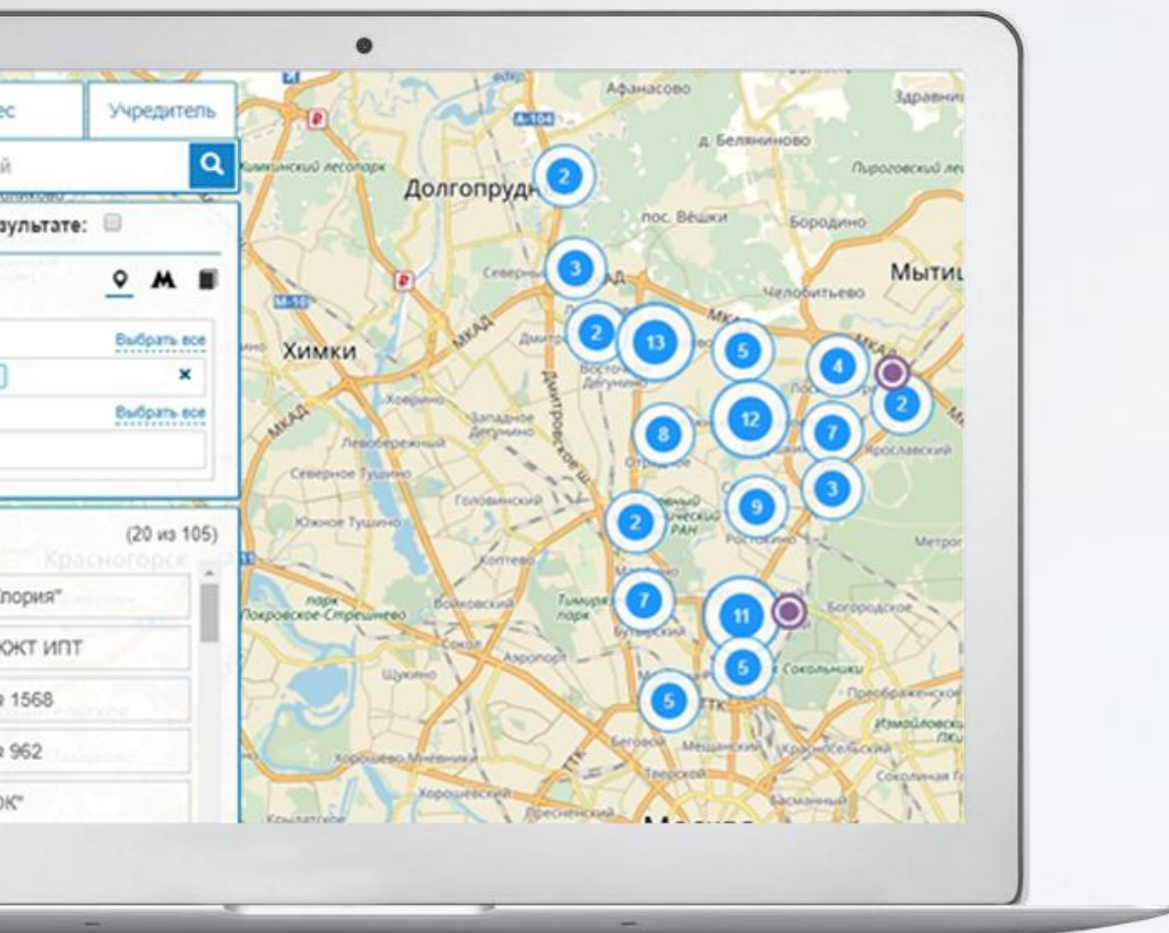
ес
Учредитель
й
зультате:
Выбрать все
×
Выбрать все
(20 из 105)
лория"
ОКТ ИПТ
1568
962
ок"

Афанасово
Здравни
д. Беляниново
Химкинский лесопарк
Долгопрудн
Пироговский ле
пос. Вёшки
Бородино
Мытищ
Северный
Челобитьево
Химки
МКАД
Дмитров
Восточное Дегунино
Ховрино
Западное Дегунино
Левобережный
Дмитровское ш.
Лосиный
Ярославский
Отрадное
Северное Тушино
Головинский
Южное Тушино
Ботанический сад РАН
Ростокино
Метрог
Красногорск
Коптево
парк Покровское-Стрешнево
Войковский
Тимирязевский парк
Бутырский
Богородское
Сокол
Аэропорт
Сокольники
Щукино
Преображенское
Измайловский ПКиО
Беговой
Мещанский
Красносельский
Хорошево-Мневники
Тверской
Соколиная Го
Хорошевский
Басманный
Пресненский
Крылатское
ТТК
Москва
2
3
2
13
5
4
2
12
7
8
3
2
9
7
11
5
5